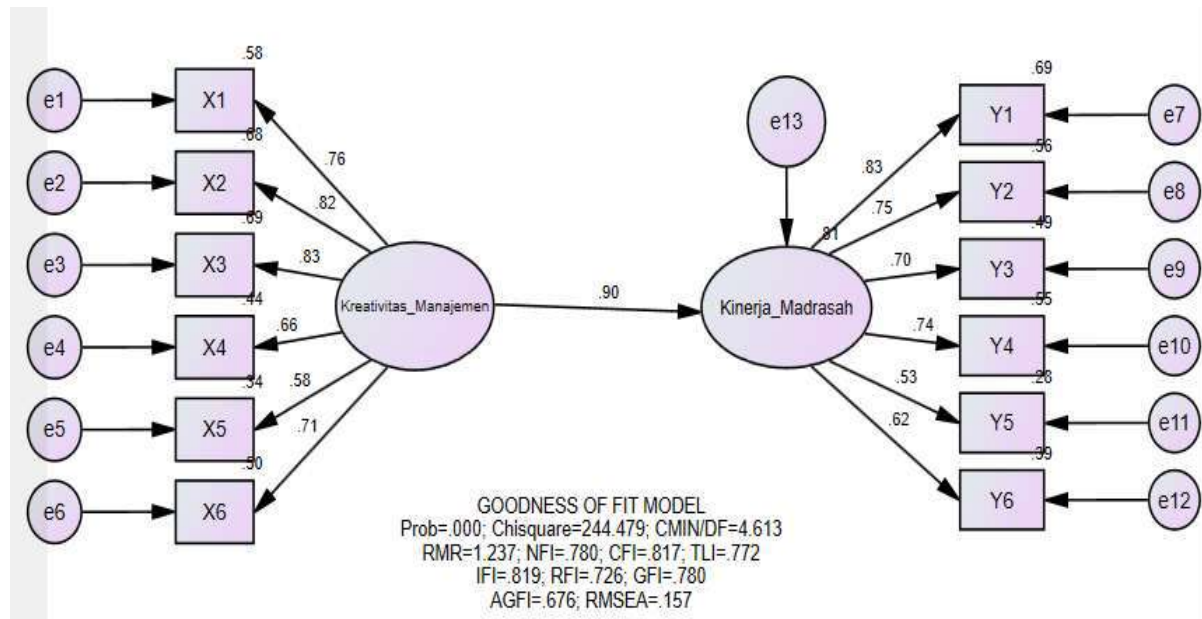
.58
e1
X1
.68
e2
X2
.69
e3
X3
.44
e4
X4
.34
e5
X5
.50
e6
X6
.76
.82
.83
.66
.58
.71
Kreativitas_Manajemen
.90
e13
.81
Kinerja_Madrasah
.83
.75
.70
.74
.53
.62
.69
Y1
e7
.56
Y2
e8
.49
Y3
e9
.55
Y4
e10
.28
Y5
e11
.39
Y6
e12

GOODNESS OF FIT MODEL
Prob=.000; Chisquare=244.479; CMIN/DF=4.613
RMR=1.237; NFI=.780; CFI=.817; TLI=.772
IFI=.819; RFI=.726; GFI=.780
AGFI=.676; RMSEA=.157